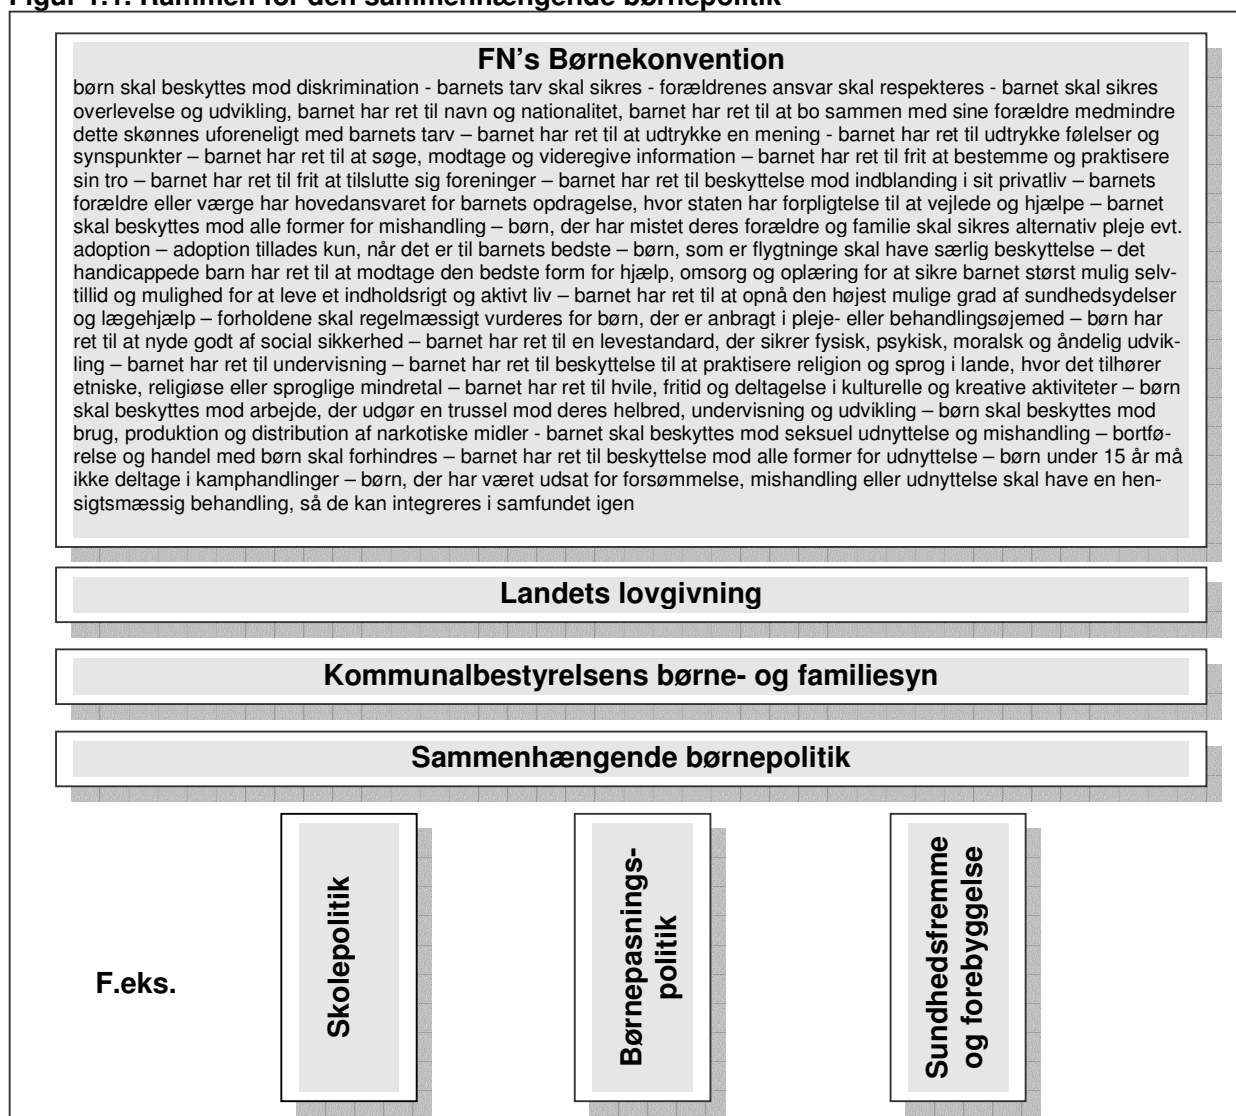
Figur 1.1: Rammen for den sammenhængende børnepolitik

FN's Børnekonvention

børn skal beskyttes mod diskrimination - barnets tarv skal sikres - forældrenes ansvar skal respekteres - barnet skal sikres overlevelse og udvikling, barnet har ret til navn og nationalitet, barnet har ret til at bo sammen med sine forældre medmindre dette skønnes uforeneligt med barnets tarv – barnet har ret til at udtrykke en mening - barnet har ret til udtrykke følelser og synspunkter – barnet har ret til at søge, modtage og videregive information – barnet har ret til frit at bestemme og praktisere sin tro – barnet har ret til frit at tilslutte sig foreninger – barnet har ret til beskyttelse mod indblanding i sit privatliv – barnets forældre eller værge har hovedansvaret for barnets opdragelse, hvor staten har forpligtelse til at vejlede og hjælpe – barnet skal beskyttes mod alle former for mishandling – børn, der har mistet deres forældre og familie skal sikres alternativ pleje evt. adoption – adoption tillades kun, når det er til barnets bedste – børn, som er flygtninge skal have særlig beskyttelse – det handicappede barn har ret til at modtage den bedste form for hjælp, omsorg og oplæring for at sikre barnet størst mulig selvtillid og mulighed for at leve et indholdsrigt og aktivt liv – barnet har ret til at opnå den højest mulige grad af sundhedsydelser og lægehjælp – forholdene skal regelmæssigt vurderes for børn, der er anbragt i pleje- eller behandlingsøjemed – børn har ret til at nyde godt af social sikkerhed – barnet har ret til en levestandard, der sikrer fysisk, psykisk, moralsk og åndelig udvikling – barnet har ret til undervisning – barnet har ret til beskyttelse til at praktisere religion og sprog i lande, hvor det tilhører etniske, religiøse eller sproglige mindretal – barnet har ret til hvile, fritid og deltagelse i kulturelle og kreative aktiviteter – børn skal beskyttes mod arbejde, der udgør en trussel mod deres helbred, undervisning og udvikling – børn skal beskyttes mod brug, produktion og distribution af narkotiske midler - barnet skal beskyttes mod seksuel udnyttelse og mishandling – bortførelse og handel med børn skal forhindres – barnet har ret til beskyttelse mod alle former for udnyttelse – børn under 15 år må ikke deltage i kamphandlinger – børn, der har været udsat for forsømmelse, mishandling eller udnyttelse skal have en hensigtsmæssig behandling, så de kan integreres i samfundet igen

Landets lovgivning

Kommunalbestyrelsens børne- og familiesyn

Sammenhængende børnepolitik

F.eks.

Skolepolitik

Børnepasningspolitik

Sundhedsfremme og forebyggelse